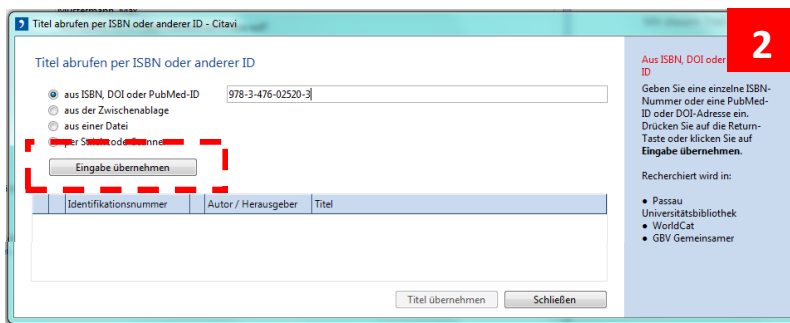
Titel abrufen per ISBN oder anderer ID - Citavi

Titel abrufen per ISBN oder anderer ID

aus ISBN, DOI oder PubMed-ID
978-3-476-02520-3
aus der Zwischenablage
aus einer Datei
per S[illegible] oder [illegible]

Eingabe übernehmen

| | Identifikationsnummer | | Autor / Herausgeber | Titel |
|---|---|---|---|---|

Titel übernehmen
Schließen

2

Aus ISBN, DOI oder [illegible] ID

Geben Sie eine einzelne ISBN-Nummer oder eine PubMed-ID oder DOI-Adresse ein. Drücken Sie auf die Return-Taste oder klicken Sie auf **Eingabe übernehmen**.

Recherchiert wird in:

● Passau Universitätsbibliothek
● WorldCat
● GBV Gemeinsamer